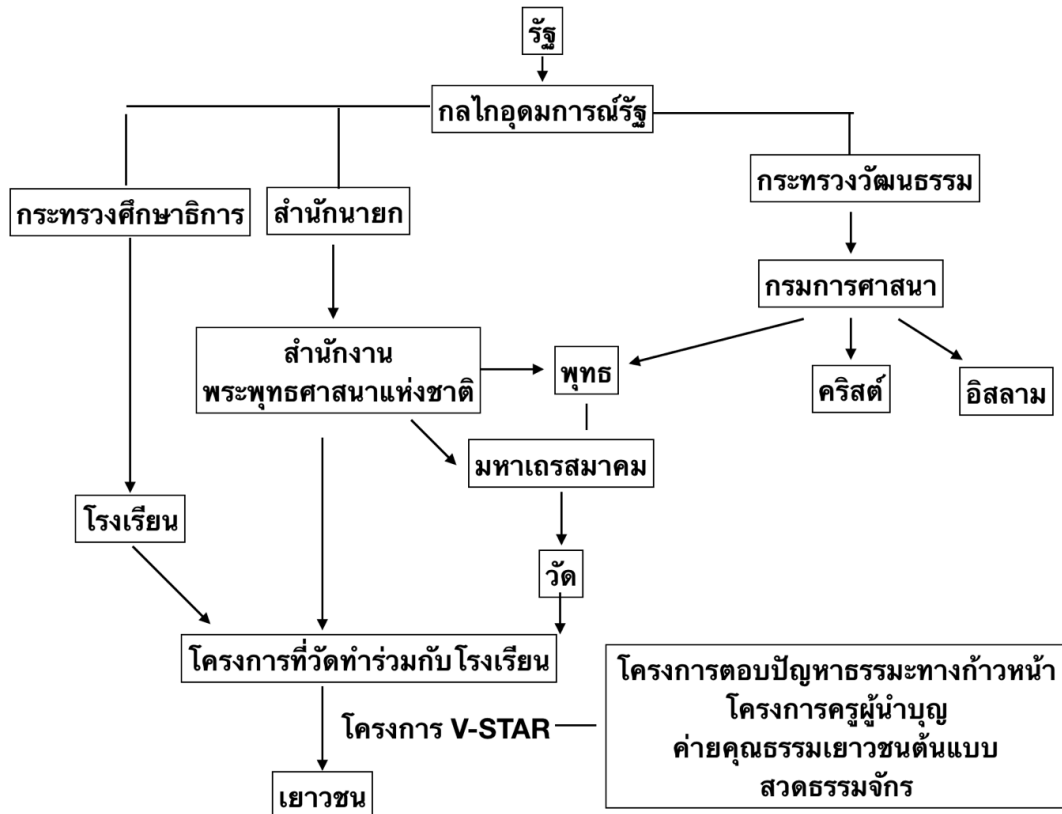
รัฐ

กลไกอุดมการณ์รัฐ

กระทรวงศึกษาธิการ

สำนักนายก

กระทรวงวัฒนธรรม

กรมการศาสนา

สำนักงาน พระพุทธศาสนาแห่งชาติ

พุทธ

คริสต์

อิสลาม

มหาเถรสมาคม

โรงเรียน

วัด

โครงการที่วัดทำร่วมกับโรงเรียน

โครงการตอบปัญหาธรรมะทางก้าวหน้า
โครงการครูผู้นำบุญ
ค่ายคุณธรรมเยาวชนต้นแบบ
สวดธรรมจักร

โครงการ V-STAR

เยาวชน